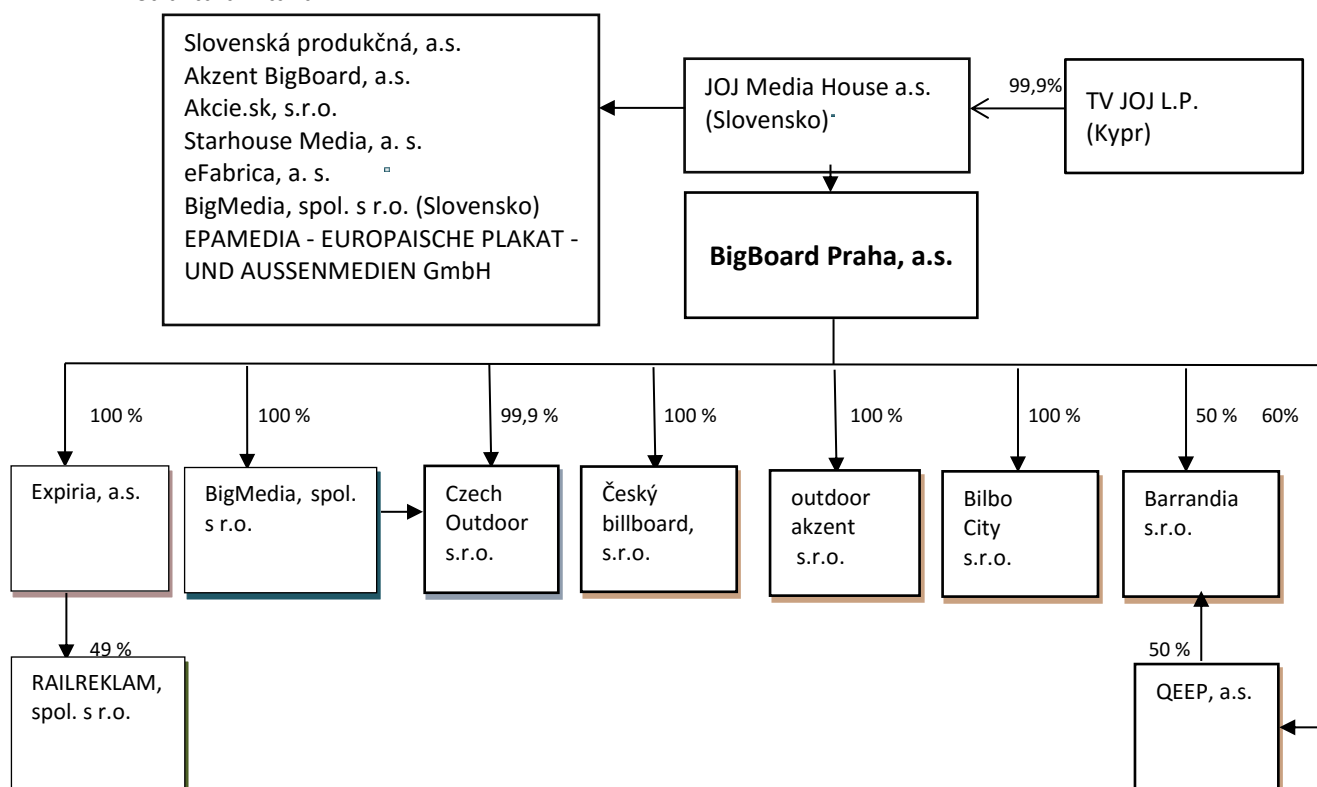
Slovenská produkčná, a.s.
Akzent BigBoard, a.s.
Akcie.sk, s.r.o.
Starhouse Media, a. s.
eFabrica, a. s.
BigMedia, spol. s r.o. (Slovensko)
EPAMEDIA - EUROPAISCHE PLAKAT - UND AUSSENMEDIEN GmbH

JOJ Media House a.s. (Slovensko)

99,9%

TV JOJ L.P. (Kypr)

BigBoard Praha, a.s.

100 %

100 %

99,9 %

100 %

100 %

100 %

50 %

60%

Expiria, a.s.

BigMedia, spol. s r.o.

Czech Outdoor s.r.o.

Český billboard, s.r.o.

outdoor akzent s.r.o.

Bilbo City s.r.o.

Barrandia s.r.o.

49 %

RAILREKLAM, spol. s r.o.

50 %

QEEP, a.s.